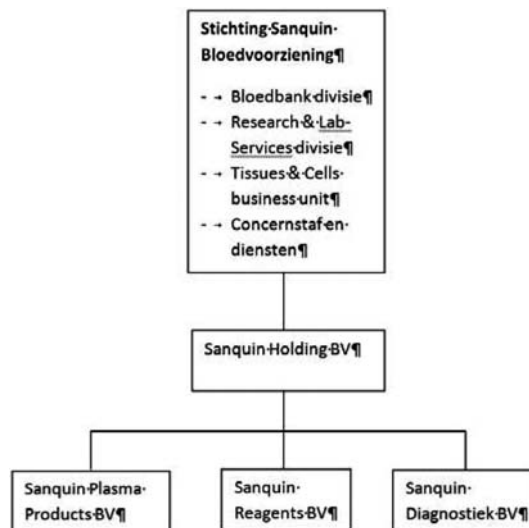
Stichting·Sanquin·Bloedvoorziening¶

- → Bloedbank·divisie¶
- → Research·&·Lab-Services·divisie¶
- → Tissues·&·Cells·business·unit¶
- → Concernstaf·en·diensten¶

Sanquin·Holding·BV¶

Sanquin·Plasma·Products·BV¶

Sanquin·Reagents·BV¶

Sanquin·Diagnostiek·BV¶